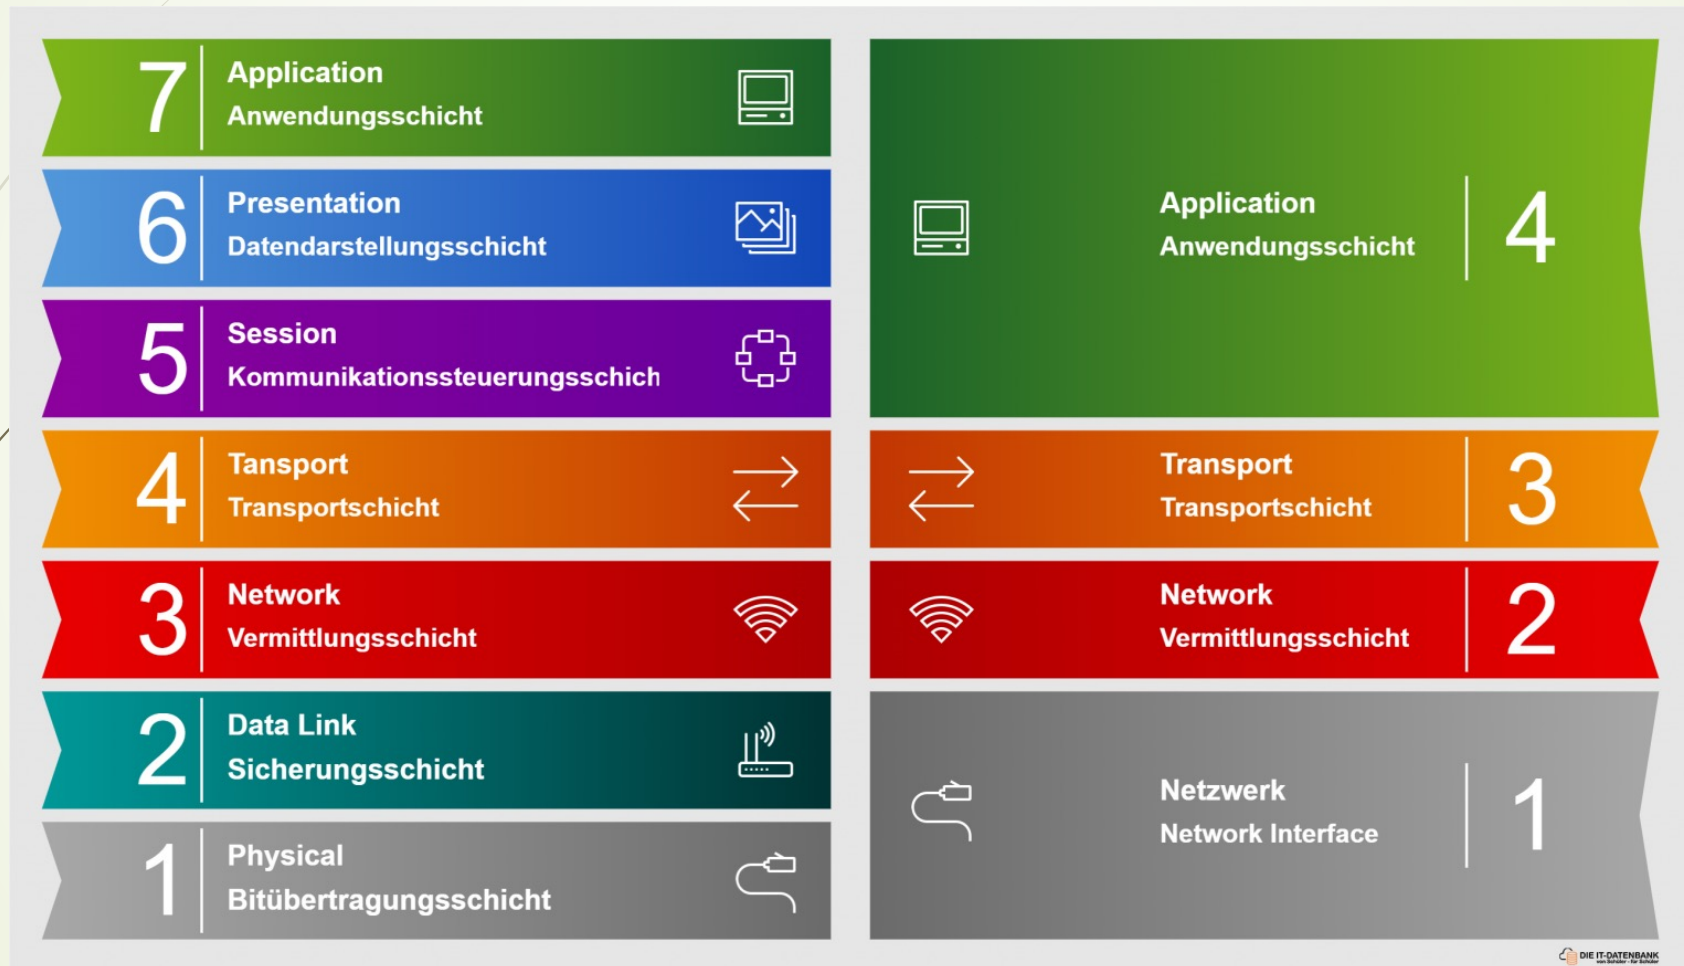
7 Application
Anwendungsschicht

6 Presentation
Datendarstellungsschicht

5 Session
Kommunikationssteuerungsschich

4 Tansport
Transportschicht

3 Network
Vermittlungsschicht

2 Data Link
Sicherungsschicht

1 Physical
Bitübertragungsschicht

Application
Anwendungsschicht 4

Transport
Transportschicht 3

Network
Vermittlungsschicht 2

Netzwerk
Network Interface 1

DIE IT-DATENBANK